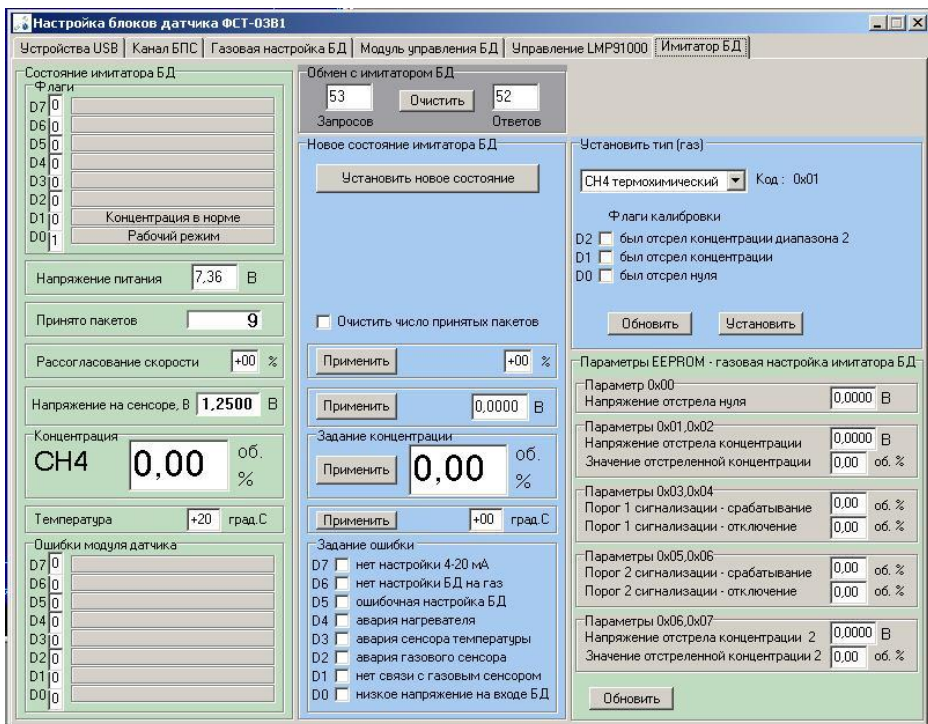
Настройка блоков датчика ФСТ-03В1

Устройства USB | Канал БПС | Газовая настройка БД | Модуль управления БД | Управление LMP91000 | Имитатор БД

Состояние имитатора БД
Флаги
D7 0
D6 0
D5 0
D4 0
D3 0
D2 0
D1 0 Концентрация в норме
D0 1 Рабочий режим

Напряжение питания 7,36 В

Принято пакетов 9

Рассогласование скорости +00 %

Напряжение на сенсоре, В 1,2500 В

Концентрация
CH4 0,00 об. %

Температура +20 град.С

Ошибки модуля датчика
D7 0
D6 0
D5 0
D4 0
D3 0
D2 0
D1 0
D0 0

Обмен с имитатором БД
53 Очистить 52
Запросов Ответов

Новое состояние имитатора БД
Установить новое состояние

Очистить число принятых пакетов

Применить +00 %

Применить 0,0000 В

Задание концентрации
Применить 0,00 об. %

Применить +00 град.С

Задание ошибки
D7 нет настройки 4-20 мА
D6 нет настройки БД на газ
D5 ошибочная настройка БД
D4 авария нагревателя
D3 авария сенсора температуры
D2 авария газового сенсора
D1 нет связи с газовым сенсором
D0 низкое напряжение на входе БД

Установить тип (газ)
CH4 термохимический Код : 0x01
Флаги калибровки
D2 был отстрел концентрации диапазона 2
D1 был отстрел концентрации
D0 был отстрел нуля
Обновить Установить

Параметры EEPROM - газовая настройка имитатора БД
Параметр 0x00
Напряжение отстрела нуля 0,0000 В

Параметры 0x01,0x02
Напряжение отстрела концентрации 0,0000 В
Значение отстреленной концентрации 0,00 об. %

Параметры 0x03,0x04
Порог 1 сигнализации - срабатывание 0,00 об. %
Порог 1 сигнализации - отключение 0,00 об. %

Параметры 0x05,0x06
Порог 2 сигнализации - срабатывание 0,00 об. %
Порог 2 сигнализации - отключение 0,00 об. %

Параметры 0x06,0x07
Напряжение отстрела концентрации 2 0,0000 В
Значение отстреленной концентрации 2 0,00 об. %

Обновить